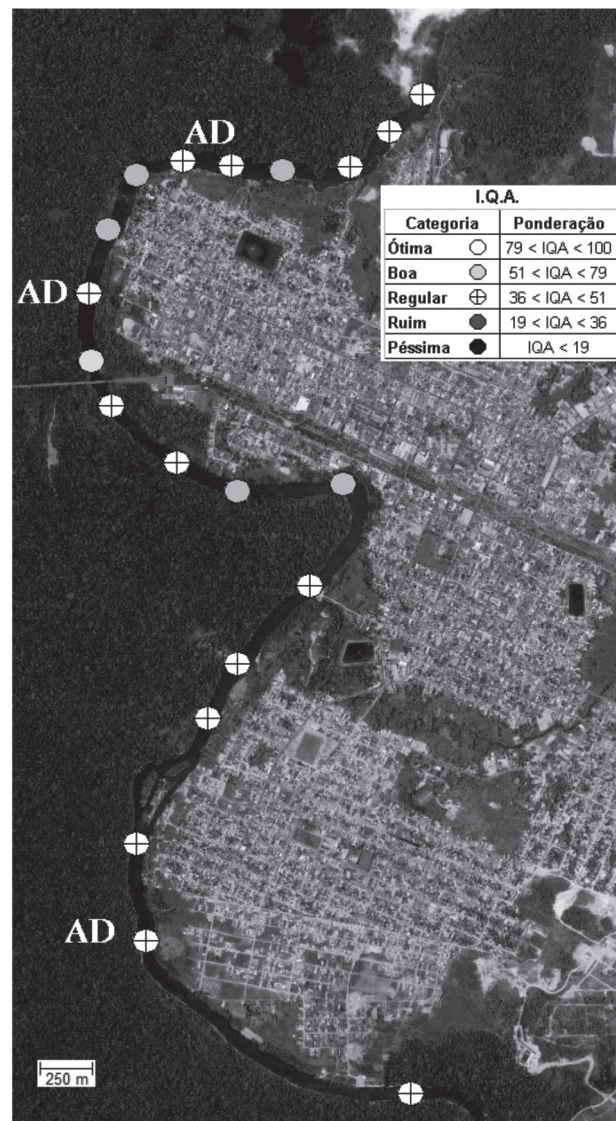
AD

AD

| I.Q.A. | | |
|---|---|---|
| Categoria | | Ponderação |
| Ótima | ○ | 79 < IQA < 100 |
| Boa | ● | 51 < IQA < 79 |
| Regular | ⊕ | 36 < IQA < 51 |
| Ruim | ● | 19 < IQA < 36 |
| Péssima | ● | IQA < 19 |

AD

250 m